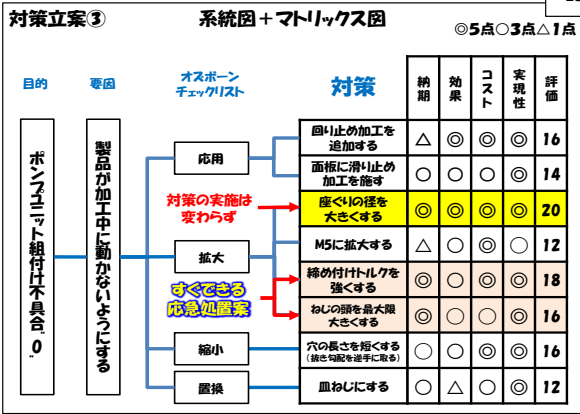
対策立案③

系統図＋マトリックス図

◎5点○3点△1点

目的

要因

オズボーン チェックリスト

対策

ポンプユニット組付け不具合“0”

製品が加工中に動かないようにする

応用

拡大

縮小

置換

対策の実施は変わらず

すぐできる応急処置案

| 対策 | 納期 | 効果 | コスト | 実現性 | 評価 |
|---|---|---|---|---|---|
| 回り止め加工を追加する | △ | ◎ | ◎ | ◎ | 16 |
| 面板に滑り止め加工を施す | ○ | ◎ | ○ | ◎ | 14 |
| 座ぐりの径を大きくする | ◎ | ◎ | ◎ | ◎ | 20 |
| M5に拡大する | △ | ○ | ◎ | ○ | 12 |
| 締め付けトルクを強くする | ◎ | ○ | ◎ | ◎ | 18 |
| ねじの頭を最大限大きくする | ◎ | ○ | ○ | ◎ | 16 |
| 穴の長さを短くする（抜き勾配を逆手に取る） | ○ | ○ | ◎ | ◎ | 16 |
| 皿ねじにする | ○ | △ | ○ | ◎ | 12 |